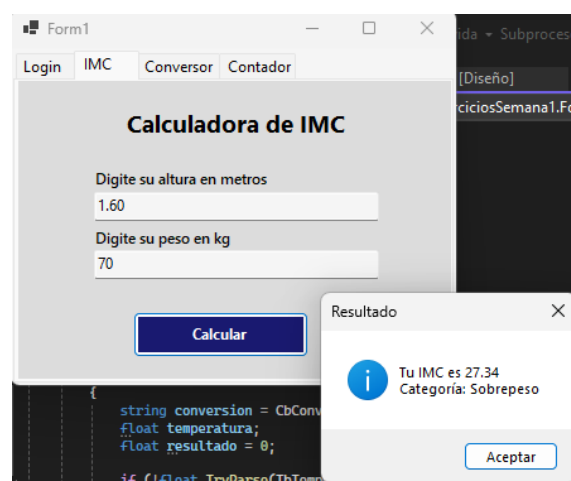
Form1

Login IMC Conversor Contador

Calculadora de IMC

Digite su altura en metros

1.60

Digite su peso en kg

70

Calcular

ida ▾ Subproces

[Diseño]

rciciosSemana1.Fo

{
string conversion = CbConv
float temperatura;
float resultado = 0;

if (!float.TryParse(TbTemp

Resultado

Tu IMC es 27.34
Categoría: Sobrepeso

Aceptar